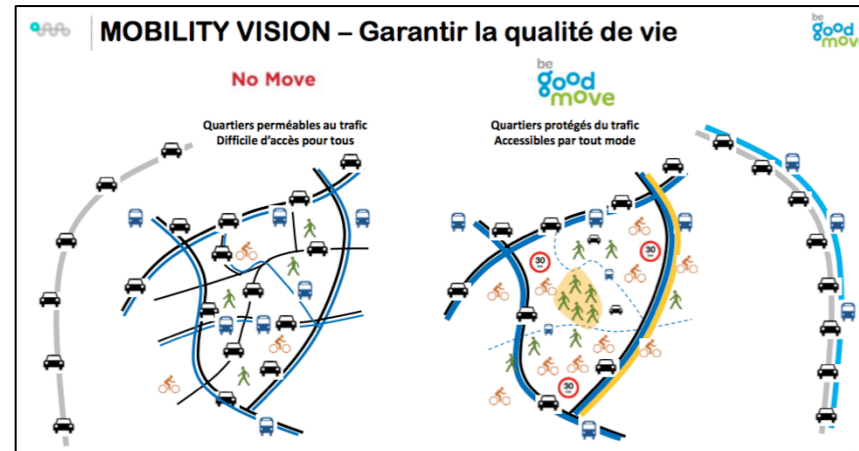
MOBILITY VISION – Garantir la qualité de vie

be good move

No Move

Quartiers perméables au trafic
Difficile d'accès pour tous

be good move

Quartiers protégés du trafic
Accessibles par tout mode

30

30

30